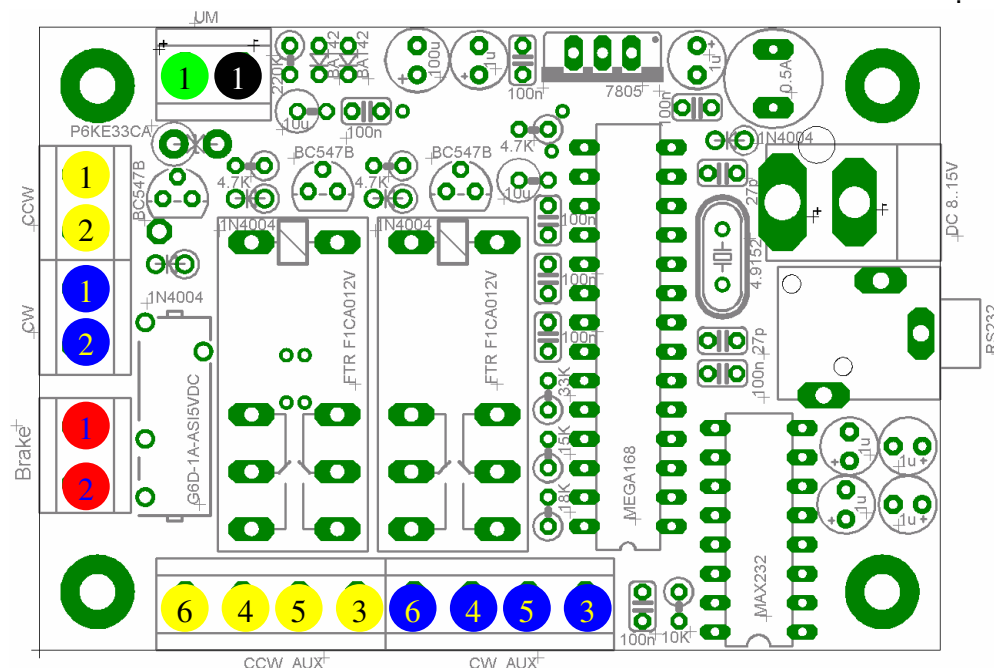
UM
1 1
220K
BAT42
BAT42
100u
1u
100n
7805
1u
0.5A
10u
100n
100n
P6KE33CA
4.7K
1N4004
BC547B
BC547B
BC547B
4.7K
4.7K
10u
27p
DC 8..15V
CCW
1
2
1N4004
1N4004
100n
100n
4.9152
CW
1
2
1N4004
FTR F1CA012V
FTR F1CA012V
100n
RS232
G6D-1A-ASI5VDC
33K
27p
100n
Brake
1
2
15K
1u
1u
18K
MEGA168
1u
1u
MAX232
6 4 5 3 6 4 5 3
100n
10K
CCW_AUX
CW_AUX